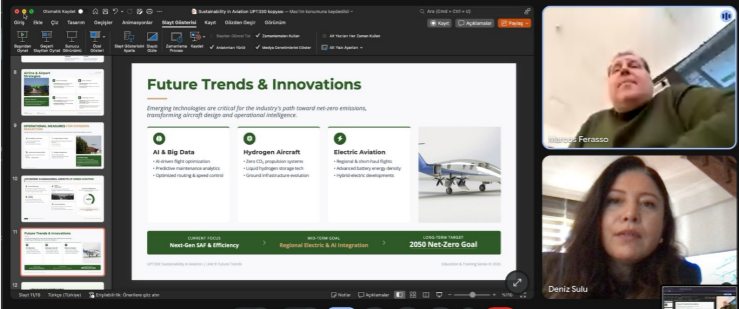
Otomatik Kaydet

Sustainability in Aviation UPT350 Nisyan — Mac'im konumuna kaydedildi

Ara (Cmd + Ctrl + U)

Giriş Ekle Çiz Tasarım Geçişler Animasyonlar Slayt Gösterisi Kayıt Gözden Geçir Görünüm

Kayıt Açıklamalar Paylaş

Baştan Oynat Geçerli Slayttan Oynat Sunucu Görünümü Özel Gösteri Slayt Gösterisini Ayarla Slaytı Gizle Zamanlama Provası Kaydet Anlatımları Yürüt Zamanlamaları Kullan Medya Denetimlerini Göster Alt Yazıları Her Zaman Kullan Alt Yazı Ayarları

Future Trends & Innovations

Emerging technologies are critical for the industry's path toward net-zero emissions, transforming aircraft design and operational intelligence.

AI & Big Data
• AI-driven flight optimization
• Predictive maintenance analytics
• Optimized routing & speed control

Hydrogen Aircraft
• Zero $CO_2$ propulsion systems
• Liquid hydrogen storage tech
• Ground infrastructure evolution

Electric Aviation
• Regional & short-haul flights
• Advanced battery energy density
• Hybrid-electric developments

CURRENT FOCUS
Next-Gen SAF & Efficiency

MID-TERM GOAL
Regional Electric & AI Integration

LONG-TERM TARGET
2050 Net-Zero Goal

Marcos Ferasso

Deniz Sulu

Slayt 11/15 Türkçe (Türkiye) Erişilebilirlik: Önerilere göz atın

Notlar Açıklamalar